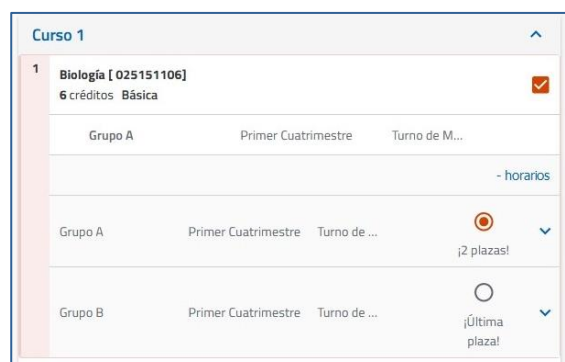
Curso 1

1 Biología [ 025151106]
6 créditos Básica

Grupo A Primer Cuatrimestre Turno de M...

- horarios

Grupo A Primer Cuatrimestre Turno de ... ¡2 plazas!

Grupo B Primer Cuatrimestre Turno de ... ¡Última plaza!